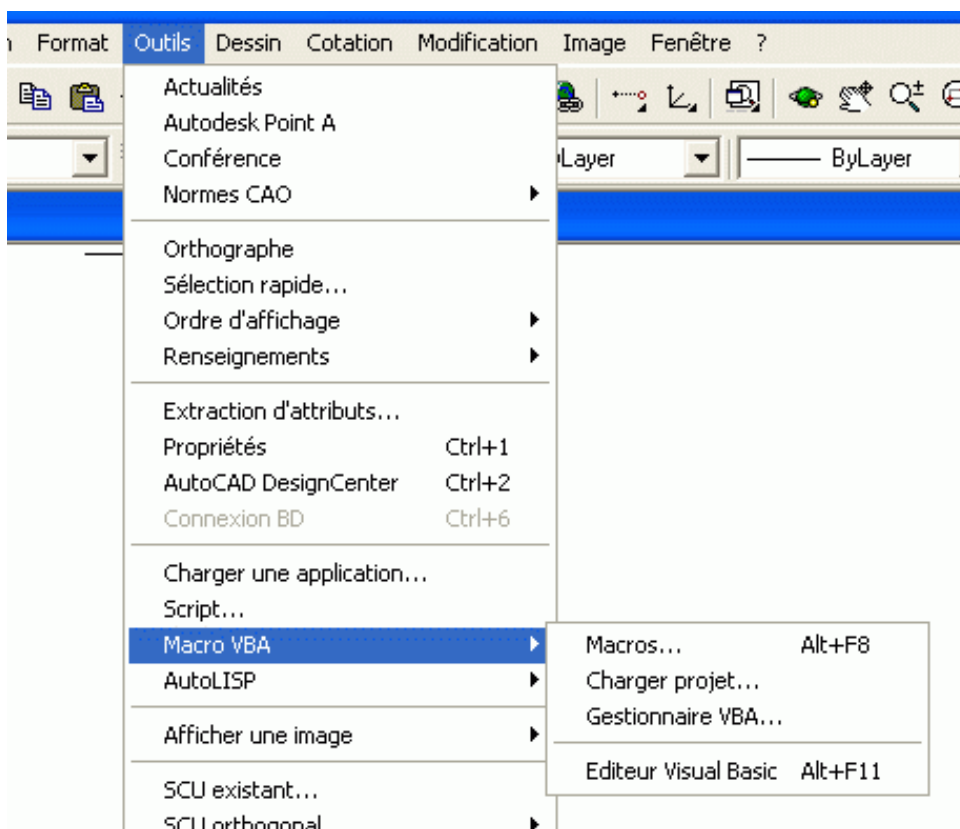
n Format Outils Dessin Cotation Modification Image Fenêtre ?

Actualités
Autodesk Point A
Conférence
Normes CAO

Orthographe
Sélection rapide...
Ordre d'affichage
Renseignements

Extraction d'attributs...
Propriétés Ctrl+1
AutoCAD DesignCenter Ctrl+2
Connexion BD Ctrl+6

Charger une application...
Script...
Macro VBA
AutoLISP

Afficher une image

SCU existant...
SCU orthogonal

Macros... Alt+F8
Charger projet...
Gestionnaire VBA...

Editeur Visual Basic Alt+F11

ByLayer
ByLayer